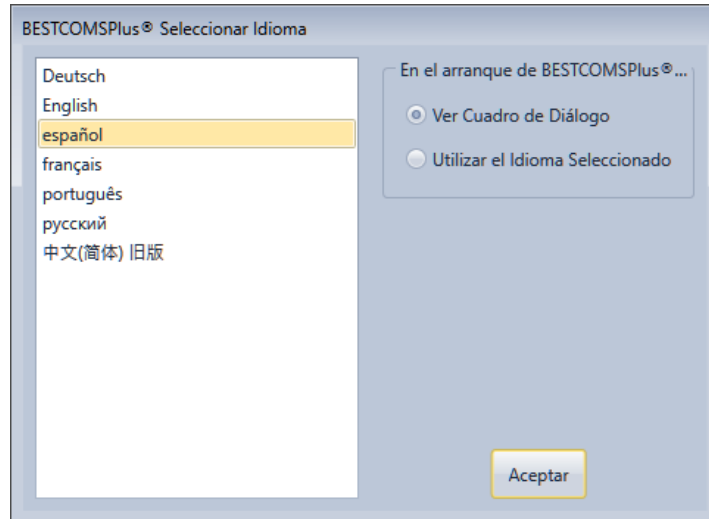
BESTCOMSPlus® Seleccionar Idioma

Deutsch
English
español
français
português
русский
中文(简体) 旧版

En el arranque de BESTCOMSPlus®...

Ver Cuadro de Diálogo

Utilizar el Idioma Seleccionado

Aceptar